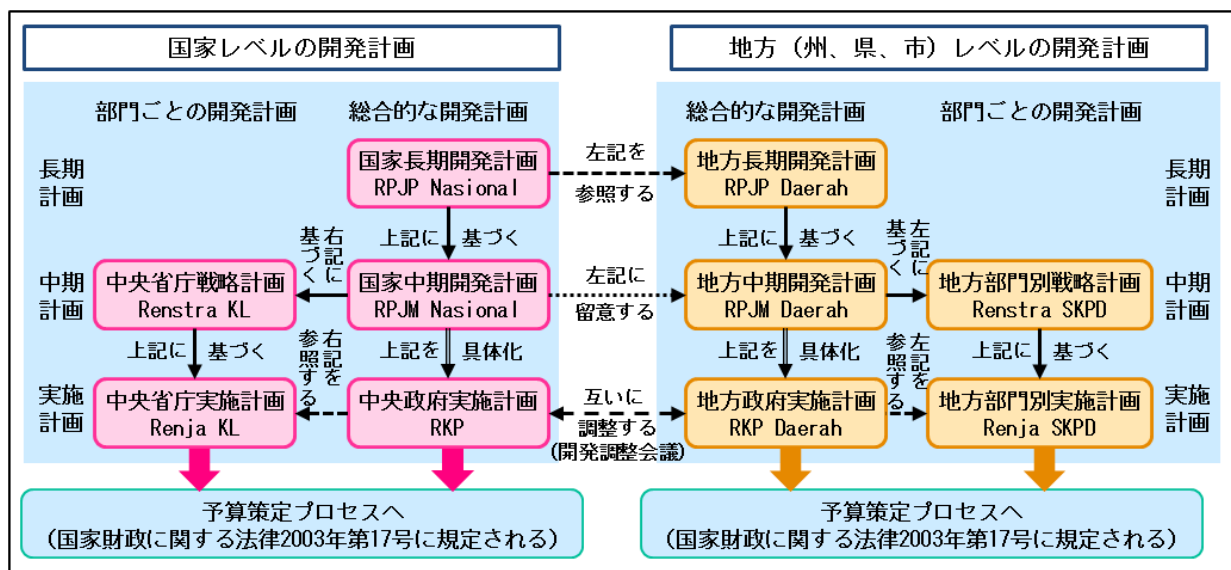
国家レベルの開発計画

部門ごとの開発計画

総合的な開発計画

長期計画

国家長期開発計画
RPJP Nasional

上記に 基づく

右記に基づく

中期計画

中央省庁戦略計画
Renstra KL

国家中期開発計画
RPJM Nasional

上記に 基づく

右記を参照する

上記を 具体化

実施計画

中央省庁実施計画
Renja KL

中央政府実施計画
RKP

予算策定プロセスへ
（国家財政に関する法律2003年第17号に規定される）

左記を参照する

左記に留意する

互いに調整する
（開発調整会議）

地方（州、県、市）レベルの開発計画

総合的な開発計画

部門ごとの開発計画

地方長期開発計画
RPJP Daerah

長期計画

上記に 基づく

左記に基づく

地方中期開発計画
RPJM Daerah

地方部門別戦略計画
Renstra SKPD

中期計画

上記を 具体化

左記を参照する

上記に 基づく

地方政府実施計画
RKP Daerah

地方部門別実施計画
Renja SKPD

実施計画

予算策定プロセスへ
（国家財政に関する法律2003年第17号に規定される）